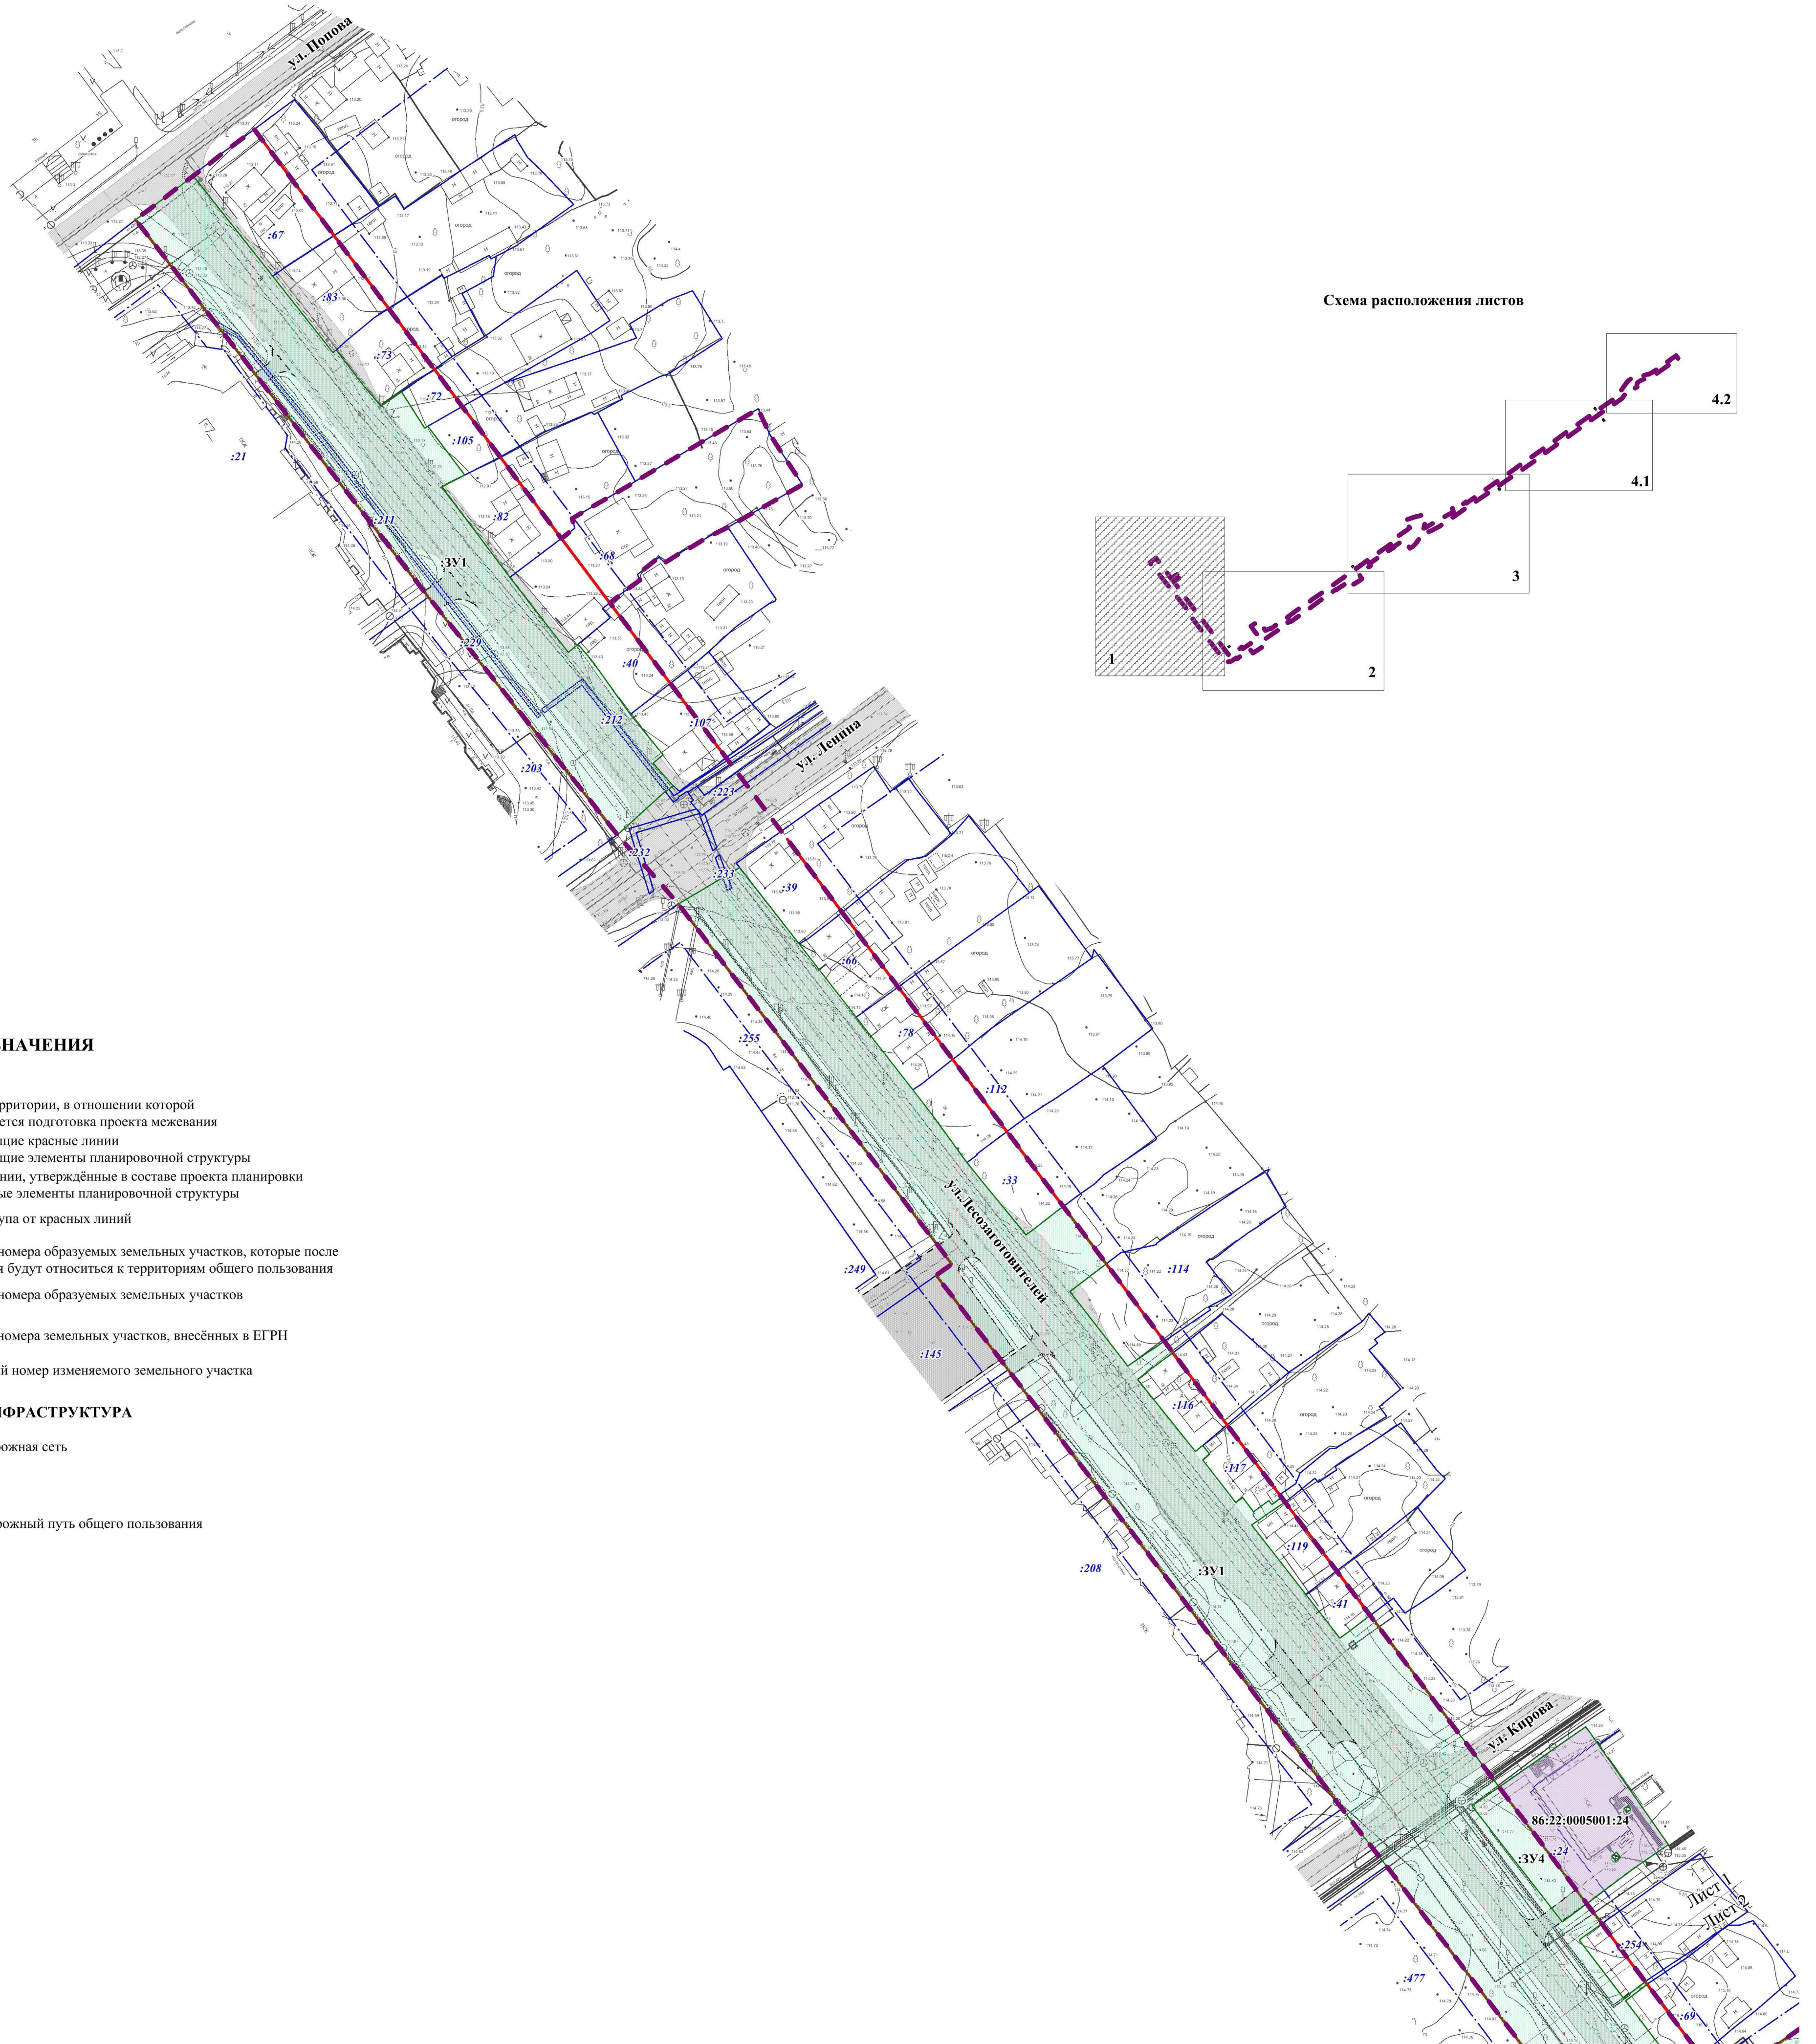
ул. Попова

Схема расположения листов

4.2

4.1

3

1

2

:67

:83

:73

:72

:105

:21

:211

:82

:68

:ЗУ1

:229

:40

:212

:107

:203

:223

ул. Ленина

:232

:233

:39

:66

:78

:255

:112

:33

ул.Лесозаготовителей

:249

:114

:145

:116

:117

:119

:208

:ЗУ1

:41

ул. Кирова

86:22:0005001:24

:24

:ЗУ4

Лист 1

Лист 2

:254

:477

:69

НАЧЕНИЯ

рритории, в отношении которой
ется подготовка проекта межевания

щие красные линии

щие элементы планировочной структуры

нии, утверждённые в составе проекта планировки

ые элементы планировочной структуры

упа от красных линий

номера образуемых земельных участков, которые после
я будут относиться к территориям общего пользования

номера образуемых земельных участков

номера земельных участков, внесённых в ЕГРН

й номер изменяемого земельного участка

ФРАСТРУКТУРА

ожная сеть

ожный путь общего пользования

огород